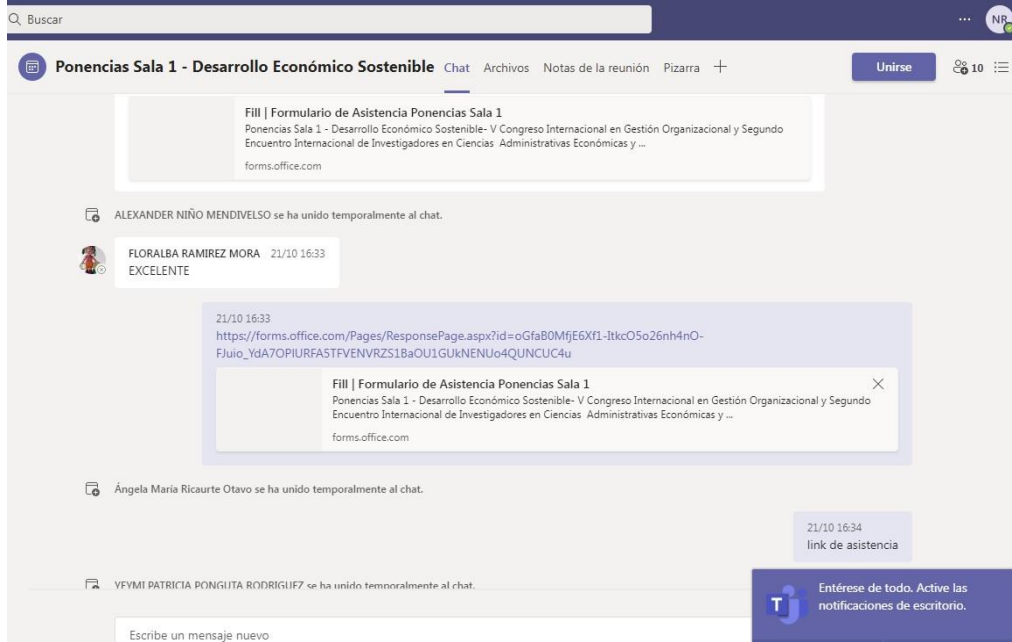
Buscar

... NR

Ponencias Sala 1 - Desarrollo Económico Sostenible Chat Archivos Notas de la reunión Pizarra +

Unirse

10

Fill | Formulario de Asistencia Ponencias Sala 1
Ponencias Sala 1 - Desarrollo Económico Sostenible- V Congreso Internacional en Gestión Organizacional y Segundo Encuentro Internacional de Investigadores en Ciencias Administrativas Económicas y ...
forms.office.com

ALEXANDER NIÑO MENDIVELSO se ha unido temporalmente al chat.

FLORALBA RAMIREZ MORA 21/10 16:33
EXCELENTE

21/10 16:33
https://forms.office.com/Pages/ResponsePage.aspx?id=oGfaB0MfjE6Xf1-ItkcO5o26nh4nO-FJuio_YdA7OPIURFA5TFVENVRZS1BaOU1GUkNENUo4QUNCUC4u

Fill | Formulario de Asistencia Ponencias Sala 1
Ponencias Sala 1 - Desarrollo Económico Sostenible- V Congreso Internacional en Gestión Organizacional y Segundo Encuentro Internacional de Investigadores en Ciencias Administrativas Económicas y ...
forms.office.com

Ángela Maria Ricaurte Otavo se ha unido temporalmente al chat.

21/10 16:34
link de asistencia

YEYMI PATRICIA PONGUTA RODRIGUEZ se ha unido temporalmente al chat.

Entérese de todo. Active las notificaciones de escritorio.

Escribe un mensaje nuevo